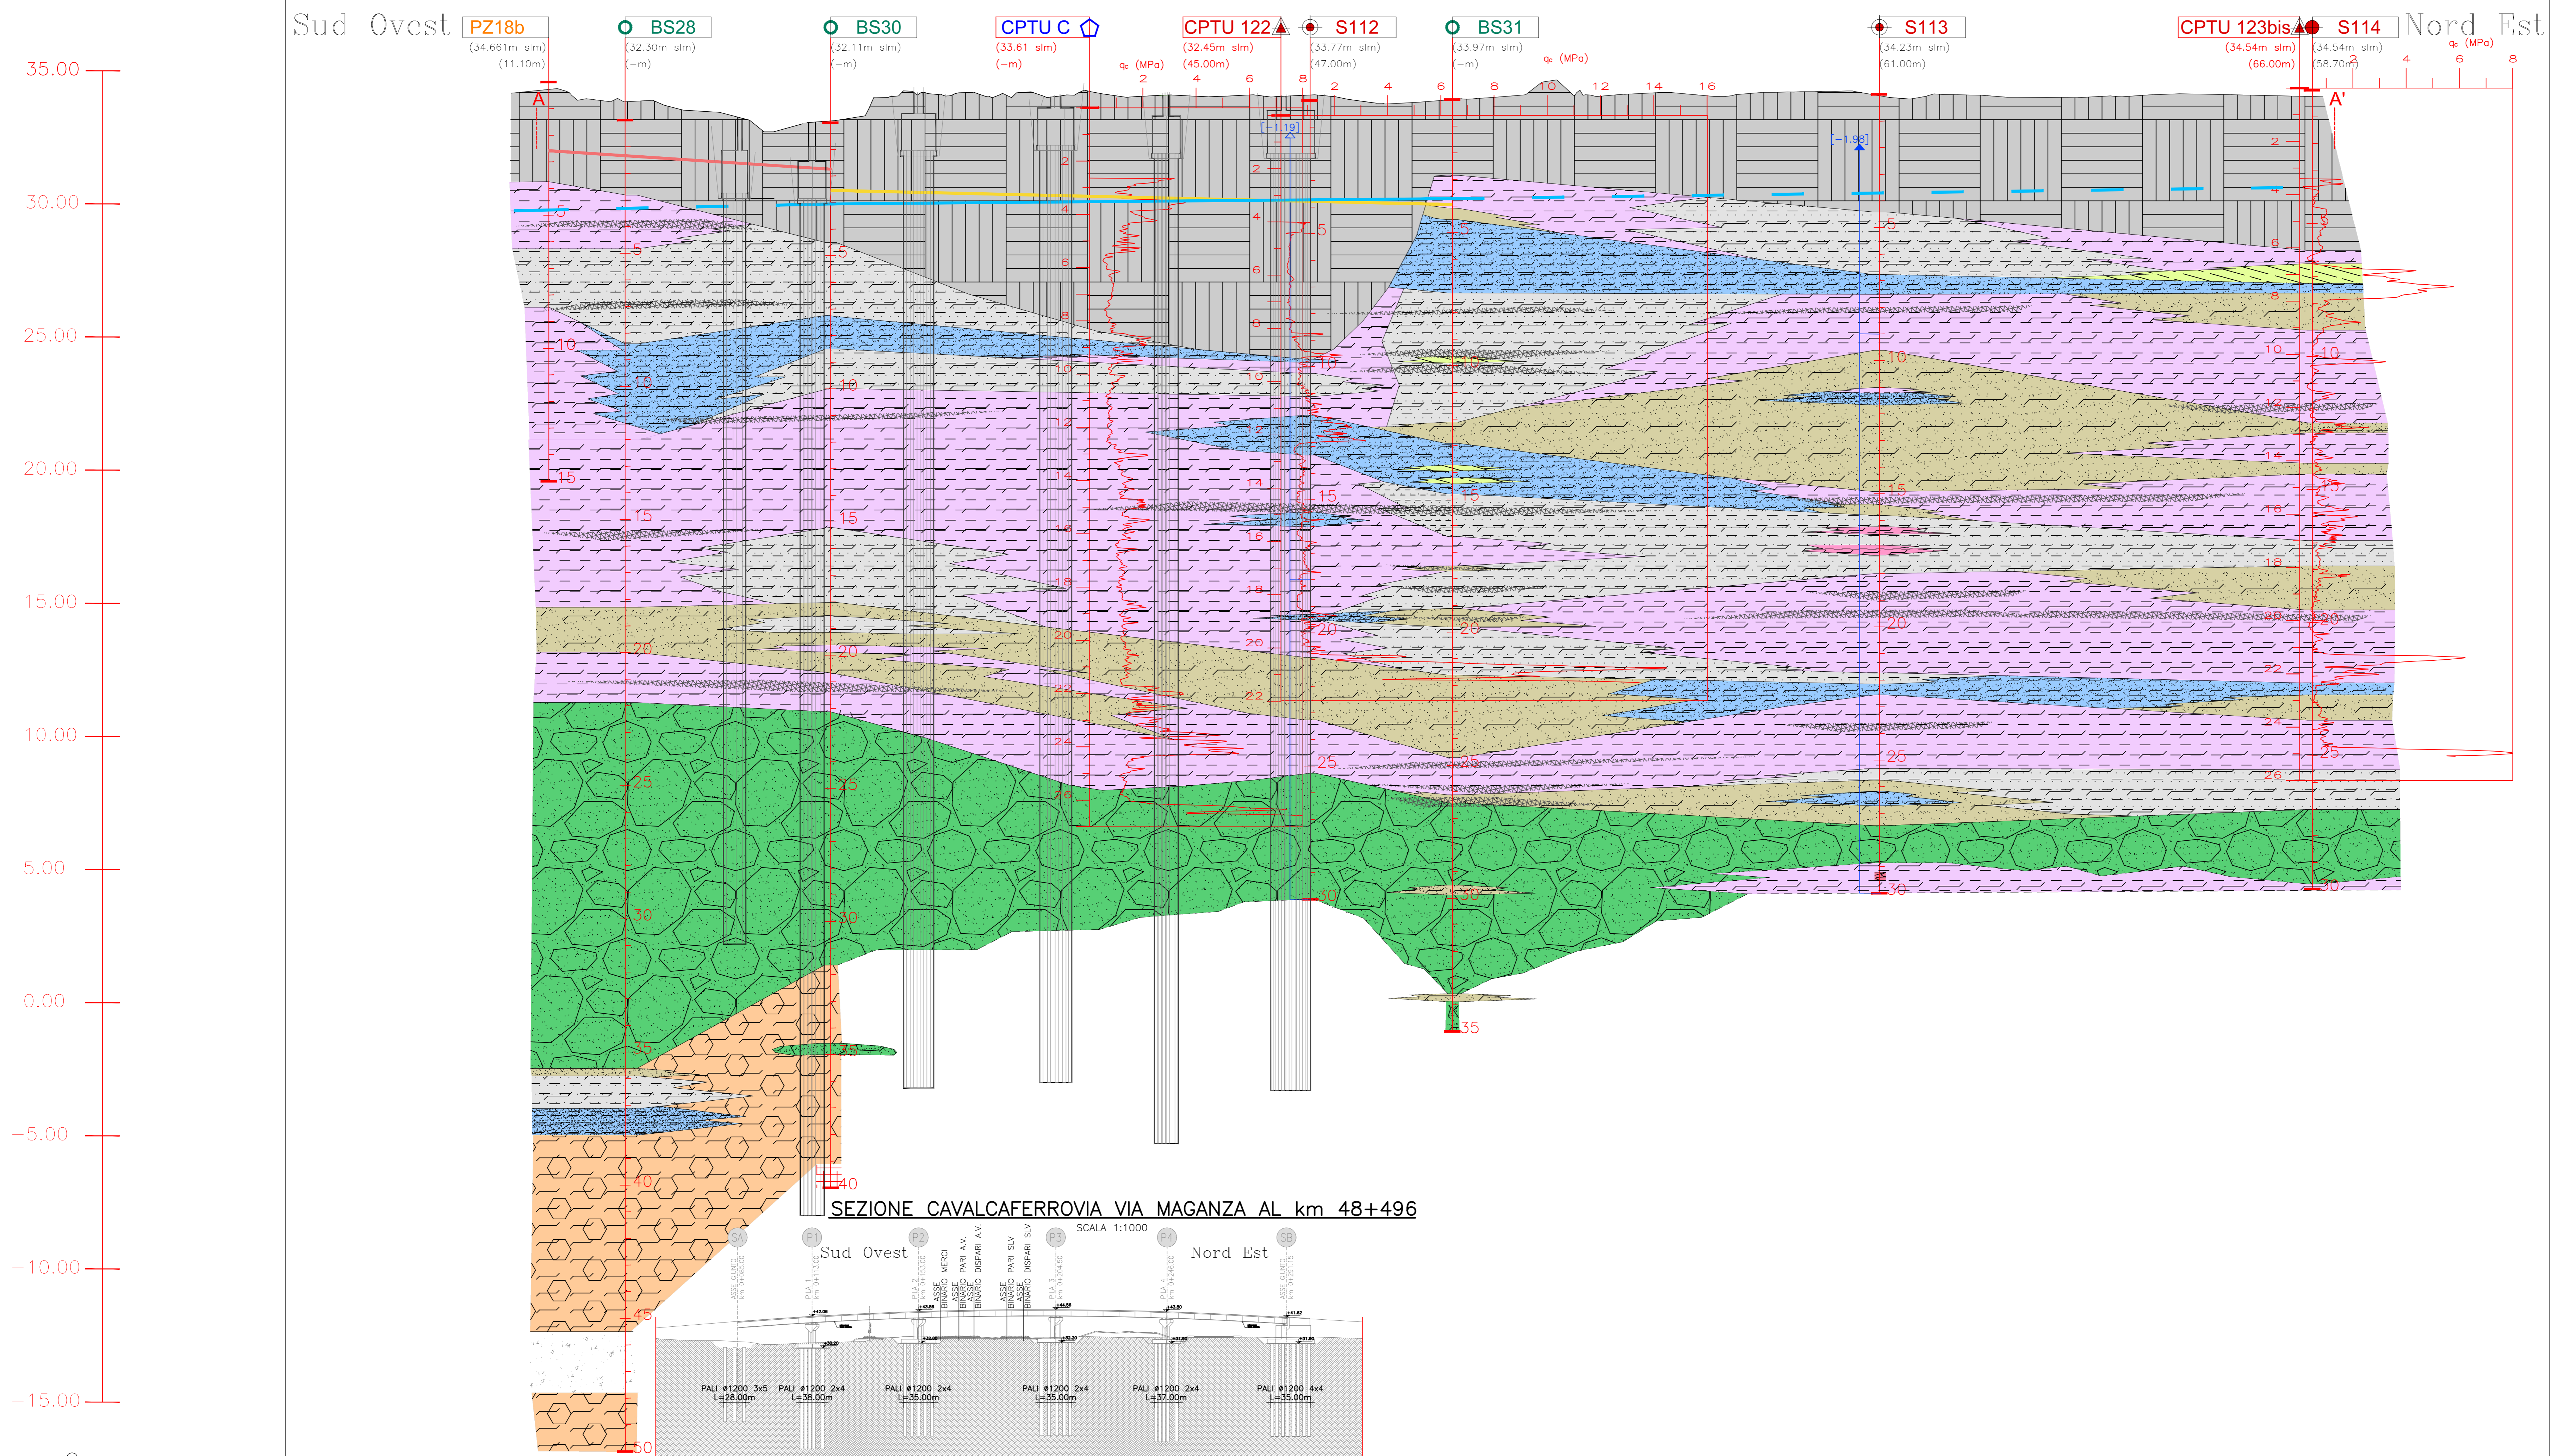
Sud Ovest

PZ18b
(34.661m slm)
(11.10m)

BS28
(32.30m slm)
(-m)

BS30
(32.11m slm)
(-m)

CPTU C
(33.61 slm)
(-m)

CPTU 122
(32.45m slm)
(45.00m)

S112
(33.77m slm)
(47.00m)

BS31
(33.97m slm)
(-m)

S113
(34.23m slm)
(61.00m)

CPTU 123bis
(34.54m slm)
(66.00m)

S114
(34.54m slm)
(58.70m)

Nord Est

35.00
30.00
25.00
20.00
15.00
10.00
5.00
0.00
-5.00
-10.00
-15.00

A
A'

$q_c$ (MPa)
2 4 6 8
2 4 6 8 10 12 14 16
2 4 6 8

[-1.19]
[-1.98]

5 10 15 20 25 30 35 40 45 50

SEZIONE CAVALCAFERROVIA VIA MAGANZA AL km 48+496
SCALA 1:1000

SA P1 P2 P3 P4 SB
Sud Ovest
Nord Est
ASSE BINARIO MERCI
ASSE BINARIO PARI A.V.
ASSE BINARIO DISPARI A.V.
ASSE BINARIO PARI SLV
ASSE BINARIO DISPARI SLV

PALI ø1200 3x5 L=28.00m
PALI ø1200 2x4 L=38.00m
PALI ø1200 2x4 L=35.00m
PALI ø1200 2x4 L=35.00m
PALI ø1200 2x4 L=37.00m
PALI ø1200 4x4 L=35.00m